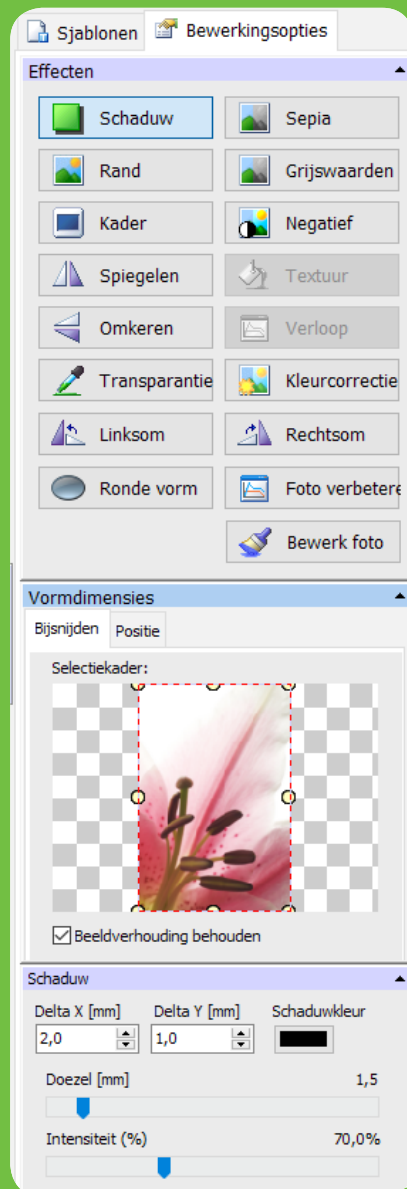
Sjablonen Bewerkingsopties

Effecten

Schaduw
Sepia
Rand
Grijswaarden
Kader
Negatief
Spiegelen
Textuur
Omkeren
Verloop
Transparantie
Kleurcorrectie
Linksom
Rechtsom
Ronde vorm
Foto verbetere
Bewerk foto

Vormdimensies

Bijsnijden Positie

Selectiekader:

Beeldverhouding behouden

Schaduw

Delta X [mm] 2,0
Delta Y [mm] 1,0
Schaduwkleur

Doezel [mm] 1,5

Intensiteit (%) 70,0%